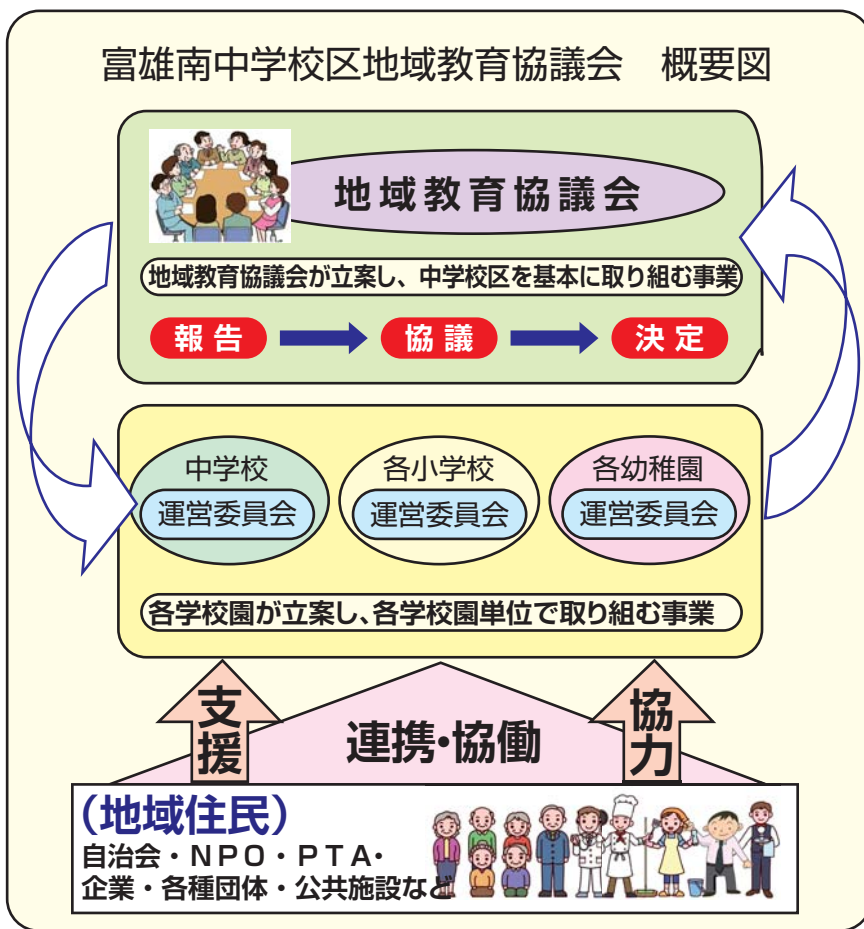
富雄南中学校区地域教育協議会　概要図

地域教育協議会

地域教育協議会が立案し、中学校区を基本に取り組む事業

報告　協議　決定

中学校
運営委員会

各小学校
運営委員会

各幼稚園
運営委員会

各学校園が立案し、各学校園単位で取り組む事業

支援

連携・協働

協力

（地域住民）
自治会・NPO・PTA・
企業・各種団体・公共施設など